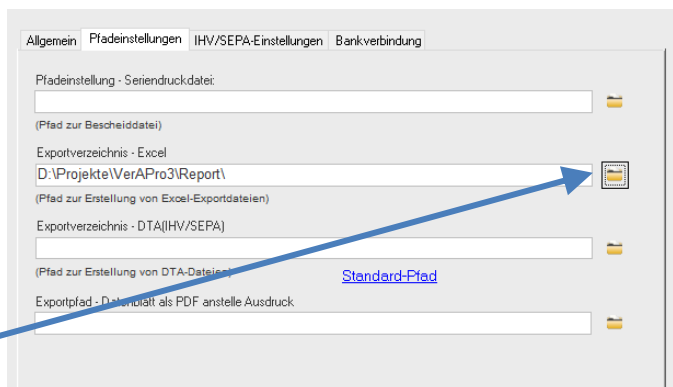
Allgemein | Pfadeinstellungen | IHV/SEPA-Einstellungen | Bankverbindung

Pfadeinstellung - Seriendruckdatei:

(Pfad zur Bescheiddatei)

Exportverzeichnis - Excel

D:\Projekte\VerAPro3\Report\

(Pfad zur Erstellung von Excel-Exportdateien)

Exportverzeichnis - DTA(IHV/SEPA)

(Pfad zur Erstellung von DTA-Dateien)

Standard-Pfad

Exportpfad - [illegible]blatt als PDF anstelle Ausdruck